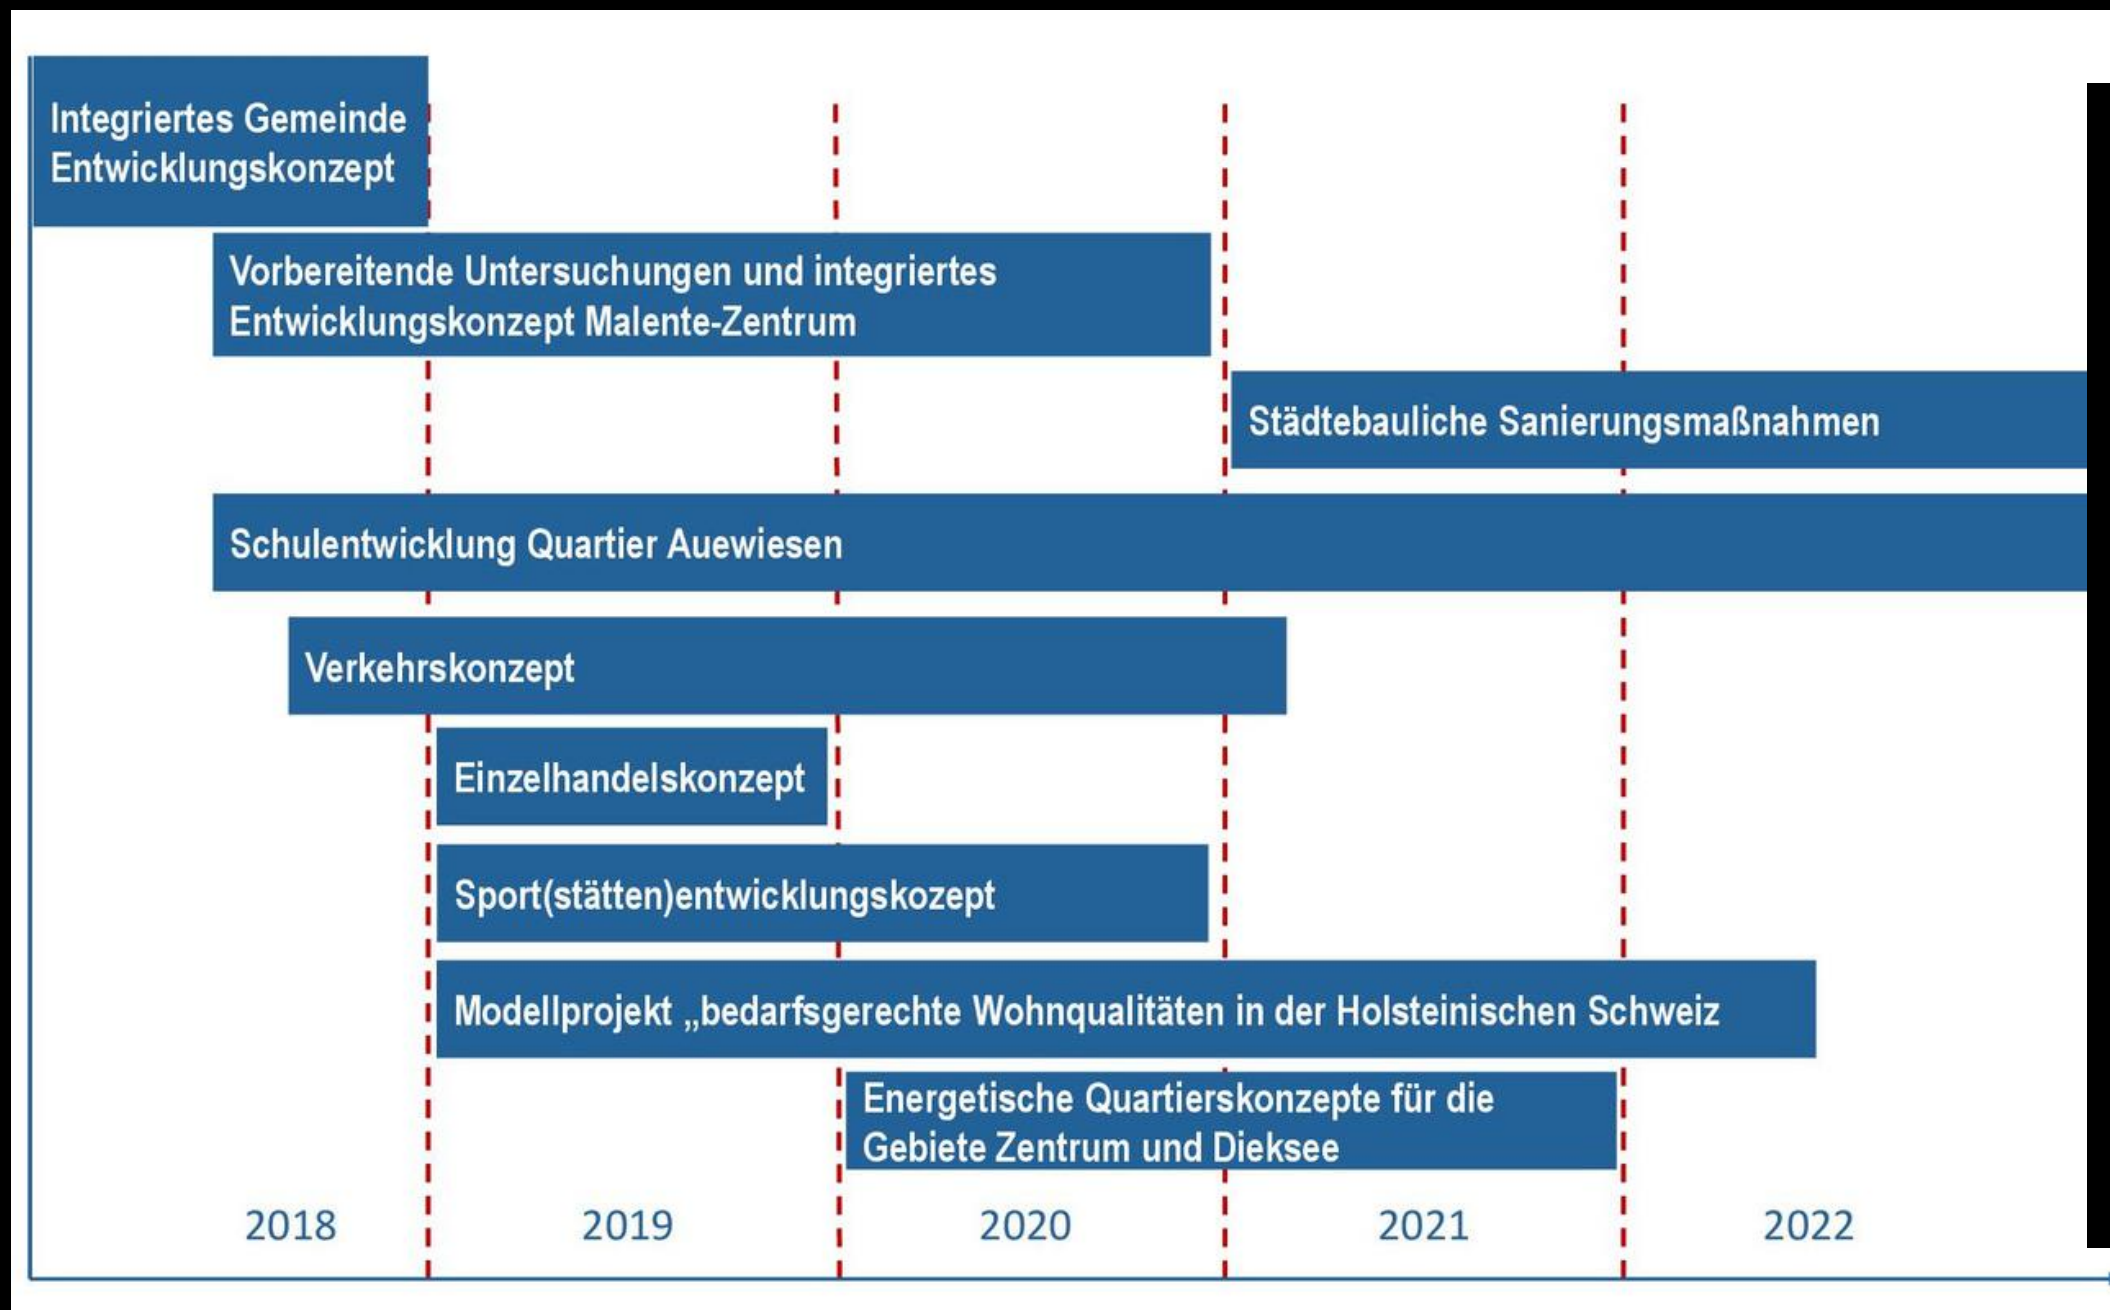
Integriertes Gemeinde Entwicklungskonzept

Vorbereitende Untersuchungen und integriertes Entwicklungskonzept Malente-Zentrum

Städtebauliche Sanierungsmaßnahmen

Schulentwicklung Quartier Auewiesen

Verkehrskonzept

Einzelhandelskonzept

Sport(stätten)entwicklungskozept

Modellprojekt „bedarfsgerechte Wohnqualitäten in der Holsteinischen Schweiz

Energetische Quartierskonzepte für die Gebiete Zentrum und Dieksee

2018 2019 2020 2021 2022